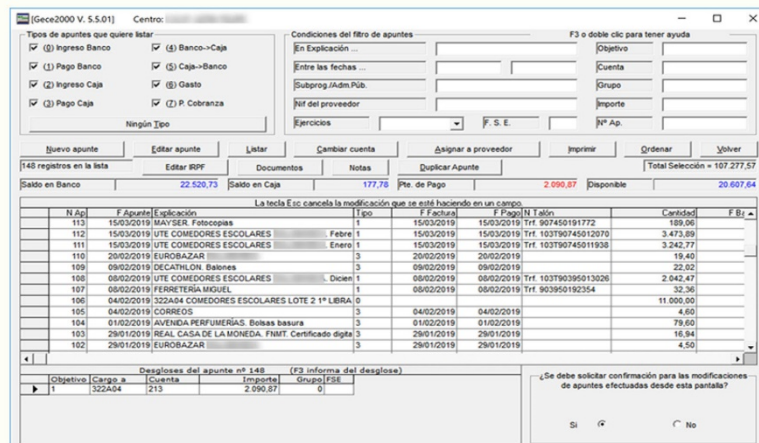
[Gece2000 V. 5.5.01] Centro: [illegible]

Tipos de apuntes que quiere listar
(0) Ingreso Banco
(4) Banco->Caja
(1) Pago Banco
(5) Caja->Banco
(2) Ingreso Caja
(6) Gasto
(3) Pago Caja
(7) P. Cobranza
Ningún Tipo

Condiciones del filtro de apuntes
F3 o doble clic para tener ayuda
En Explicación ...
Objetivo
Entre las fechas ...
Cuenta
Subprog./Adm.Púb.
Grupo
Nif del proveedor
Importe
Ejercicios
F. S. E.
Nº Ap.

Nuevo apunte
Editar apunte
Listar
Cambiar cuenta
Asignar a proveedor
Imprimir
Ordenar
Volver
148 registros en la lista
Editar IRPF
Documentos
Notas
Duplicar Apunte
Total Selección = 107.277,57
Saldo en Banco 22.520,73
Saldo en Caja 177,78
Pte. de Pago 2.090,87
Disponible 20.607,64

La tecla Esc cancela la modificación que se esté haciendo en un campo.

| N Ap | F Apunte | Explicación | Tipo | F Factura | F Pago | N Talón | Cantidad | F Ba |
|---|---|---|---|---|---|---|---|---|
| 113 | 15/03/2019 | MAYSER. Fotocopias | 1 | 15/03/2019 | 15/03/2019 | Trf. 907450191772 | 189,06 | |
| 112 | 15/03/2019 | UTE COMEDORES ESCOLARES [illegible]. Febre | 1 | 15/03/2019 | 15/03/2019 | Trf. 103T90745012070 | 3.473,89 | |
| 111 | 15/03/2019 | UTE COMEDORES ESCOLARES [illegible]. Enero | 1 | 15/03/2019 | 15/03/2019 | Trf. 103T90745011938 | 3.242,77 | |
| 110 | 20/02/2019 | EUROBAZAR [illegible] | 3 | 20/02/2019 | 20/02/2019 | | 19,40 | |
| 109 | 09/02/2019 | DECATHLON. Balones | 3 | 09/02/2019 | 09/02/2019 | | 22,02 | |
| 108 | 08/02/2019 | UTE COMEDORES ESCOLARES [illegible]. Dicien | 1 | 08/02/2019 | 08/02/2019 | Trf. 103T90395013026 | 2.042,47 | |
| 107 | 08/02/2019 | FERRETERÍA MIGUEL | 1 | 08/02/2019 | 08/02/2019 | Trf. 903950192354 | 32,36 | |
| 106 | 04/02/2019 | 322A04 COMEDORES ESCOLARES LOTE 2 1º LIBRA | 0 | | | | 11.000,00 | |
| 105 | 04/02/2019 | CORREOS | 3 | 04/02/2019 | 04/02/2019 | | 4,60 | |
| 104 | 01/02/2019 | AVENIDA PERFUMERÍAS. Bolsas basura | 3 | 01/02/2019 | 01/02/2019 | | 79,60 | |
| 103 | 29/01/2019 | REAL CASA DE LA MONEDA. FNMT. Certificado digita | 3 | 29/01/2019 | 29/01/2019 | | 16,94 | |
| 102 | 29/01/2019 | EUROBAZAR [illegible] | 3 | 29/01/2019 | 29/01/2019 | | 4,50 | |

Desgloses del apunte nº 148 (F3 informa del desglose)

| Objetivo | Cargo a | Cuenta | Importe | Grupo | FSE |
|---|---|---|---|---|---|
| 1 | 322A04 | 213 | 2.090,87 | 0 | |

¿Se debe solicitar confirmación para las modificaciones de apuntes efectuadas desde esta pantalla?
Sí
No